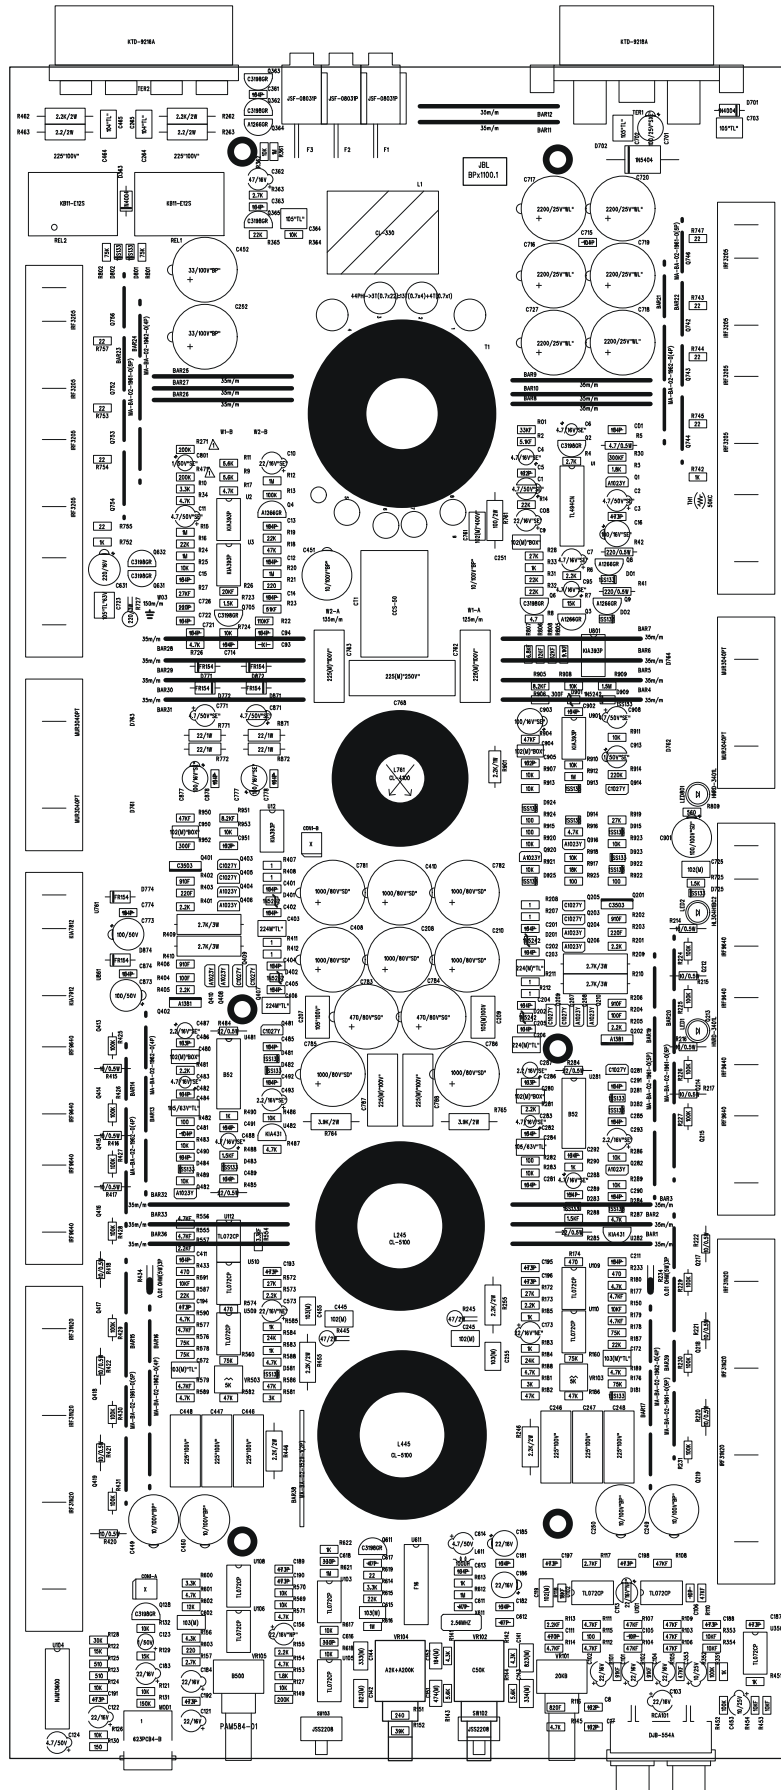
KTD-9218A

KTD-9218A

TER2

JSF-0803FP

JSF-0803FP

JSF-0803FP

F3

F2

F1

R462

2.2K/2W

R463

2.2/2W

225"100V"

R262

2.2K/2W

R263

2.2/2W

225"100V"

35m/m

BAR12

35m/m

BAR11

TER1

D701

C703

105"TL"

D702

C701

1N5404

JBL

BPx1100.1

KB11-E12S

KB11-E12S

REL2

REL1

33/100V"BP"

33/100V"BP"

C452

C252

L1

CL-330

2200/25V"BL"

2200/25V"BL"

2200/25V"BL"

2200/25V"BL"

2200/25V"BL"

2200/25V"BL"

C717

C716

C727

C719

C718

C720

C715

T1

44PH->3T(0.7x2)+3T(0.7x4)+4T(0.7x1)

BAR25

BAR27

BAR28

BAR26

35m/m

35m/m

35m/m

35m/m

BAR9

BAR10

BAR8

35m/m

35m/m

35m/m

IRF3205

IRF3205

IRF3205

IRF3205

IRF3205

IRF3205

R747

22

R743

22

R744

22

R745

22

R742

1K

R757

22

R753

22

R754

22

R755

22

R752

1K

MA-BA-02-1961-0(8P)

MA-BA-02-1962-0(4P)

W1-B

W2-B

R271

200K

C601

1/50V"SE"

KIA393P

KIA393P

TL494CN

CCS-50

W2-A

135m/m

W1-A

125m/m

CT1

10/100V"BP"

10/100V"BP"

10/2W

C251

C451

225(M)"250V"

C768

L761

CL-400

BAR29

BAR30

BAR31

BAR5

BAR6

BAR4

BAR7

35m/m

35m/m

35m/m

35m/m

35m/m

35m/m

35m/m

MUR3040PT

MUR3040PT

MUR3040PT

MUR3040PT

1000/80V"SD"

1000/80V"SD"

1000/80V"SD"

1000/80V"SD"

1000/80V"SD"

1000/80V"SD"

1000/80V"SD"

1000/80V"SD"

470/80V"SD"

470/80V"SD"

C781

C410

C782

C408

C208

C210

C783

C784

C785

C786

2.7K/3W

2.7K/3W

2.7K/3W

2.7K/3W

KIA431

KIA431

TL072CP

TL072CP

TL072CP

TL072CP

L245

CL-5100

L445

CL-5100

IRF9640

IRF9640

IRF9640

IRF3205

IRF3205

IRF3205

IRF3205

IRF9640

IRF9640

IRF9640

IRF9640

0.01 OHM(5W)3P

0.01 OHM(5W)3P

225"100V"

225"100V"

225"100V"

225"100V"

225"100V"

225"100V"

C448

C447

C446

C246

C247

C248

2.2K/2W

2.2K/2W

10/100V"BP"

10/100V"BP"

C449

C450

C249

C250

TL072CP

TL072CP

TL072CP

TL072CP

FM

2.56MHZ

A2K+A200K

C50K

20KB

VR104

VR102

VR101

B500

VR105

VR103

PAM584-01

623PC04-B

JS5220B

JS5220B

SW103

SW102

DJB-554A

RCA101

NJM2903

U104

4.7/50V

C124

L611

U611